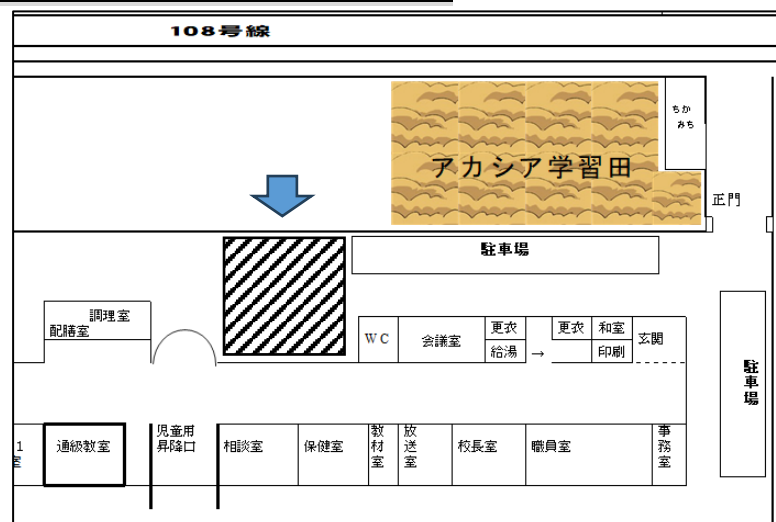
108号線

アカシア学習田

ちか
みち

正門

駐車場

調理室
配膳室

WC

会議室

更衣

給湯

→

更衣

和室

印刷

玄関

駐車場

1
室

通級教室

児童用
昇降口

相談室

保健室

教材室

放送室

校長室

職員室

事務室